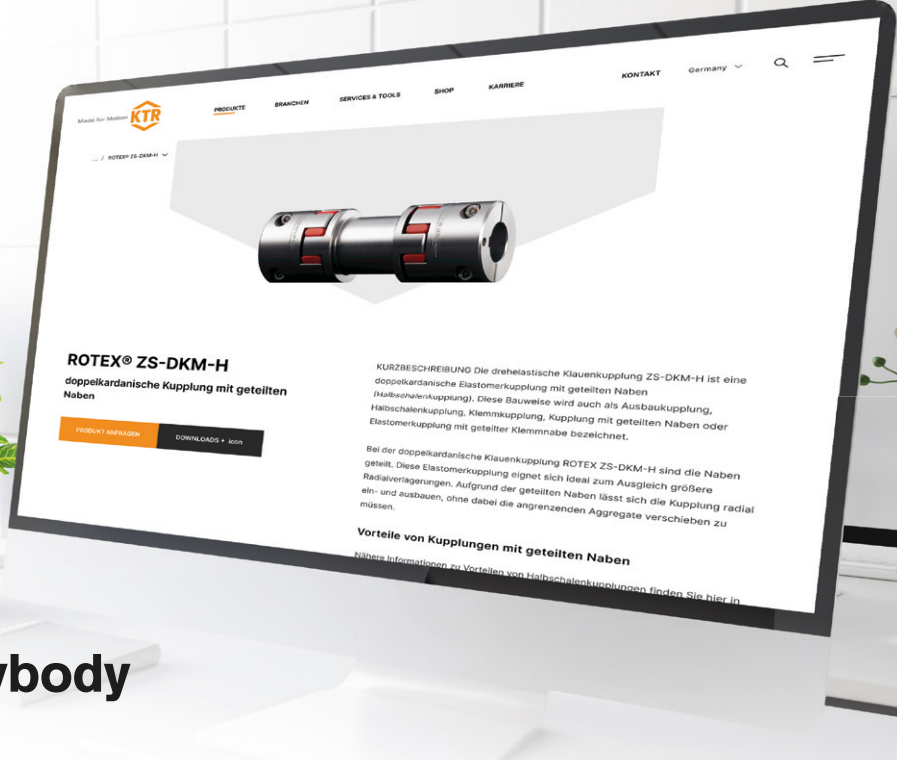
Made for Motion KTR

PRODUKTE BRANCHEN SERVICES & TOOLS SHOP KARRIERE

KONTAKT Germany

... / ROTEX® ZS-DKM-H

ROTEX® ZS-DKM-H

doppelkardanische Kupplung mit geteilten Naben

PRODUKT ANFRAGEN

DOWNLOADS + icon

KURZBESCHREIBUNG Die drehelastische Klauenkupplung ZS-DKM-H ist eine doppelkardanische Elastomerkupplung mit geteilten Naben (Halbschalenkupplung). Diese Bauweise wird auch als Ausbaukupplung, Halbschalenkupplung, Klemmkupplung, Kupplung mit geteilten Naben oder Elastomerkupplung mit geteilter Klemmnabe bezeichnet.

Bei der doppelkardanische Klauenkupplung ROTEX ZS-DKM-H sind die Naben geteilt. Diese Elastomerkupplung eignet sich ideal zum Ausgleich größere Radialverlagerungen. Aufgrund der geteilten Naben lässt sich die Kupplung radial ein- und ausbauen, ohne dabei die angrenzenden Aggregate verschieben zu müssen.

Vorteile von Kupplungen mit geteilten Naben

Nähere Informationen zu Vorteilen von Halbschalenkupplungen finden Sie hier in

ybody